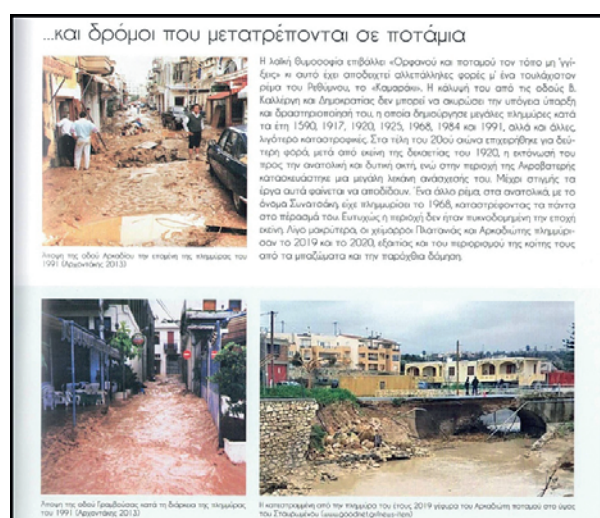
...και δρόμοι που μετατρέπονται σε ποτάμια

Η λαϊκή θυμοσοφία επιβάλλει «Ορφανού και ποταμού τον τόπο μη 'γγίξεις» κι αυτό έχει αποδειχτεί αλλεπάλληλες φορές μ' ένα τουλάχιστον ρέμα του Ρεθύμνου, το «Καμαράκι». Η κάλυψή του από τις οδούς Β. Καλλέργη και Δημοκρατίας δεν μπορεί να ακυρώσει την υπόγεια ύπαρξη και δραστηριοποίησή του, η οποία δημιούργησε μεγάλες πλημμύρες κατά τα έτη 1590, 1917, 1920, 1925, 1968, 1984 και 1991, αλλά και άλλες, λιγότερο καταστροφικές. Στα τέλη του 20ού αιώνα επιχειρήθηκε για δεύτερη φορά, μετά από εκείνη της δεκαετίας του 1920, η εκτόνωσή του προς την ανατολική και δυτική ακτή, ενώ στην περιοχή της Ακροβατικής κατασκευάστηκε μια μεγάλη λεκάνη ανάσχεσής του. Μέχρι στιγμής τα έργα αυτά φαίνεται να αποδίδουν. Ένα άλλο ρέμα, στα ανατολικά, με το όνομα Συνατσάκη, είχε πλημμυρίσει το 1968, καταστρέφοντας τα πάντα στο πέρασμά του. Ευτυχώς η περιοχή δεν ήταν πυκνοδομημένη την εποχή εκείνη. Λίγο μακρύτερα, οι χείμαρροι Πλατανιάς και Αρκαδιώτης πλημμύρισαν το 2019 και το 2020, εξαιτίας και του περιορισμού της κοίτης τους από τα μπαζώματα και την παρόχθια δόμηση.

Άποψη της οδού Αρκαδίου την επομένη της πλημμύρας του 1991 (Αργυριτάκης 2013)

Άποψη της οδού Γρασβόλιανα κατά τη διάρκεια της πλημμύρας του 1991 (Αργυριτάκης 2013)

Η κατεστραμμένη από την πλημμύρα του έτους 2019 γέφυρα του Αρκαδιώτη ποταμού στο ύψος του Σταυρωμένου (www.goodnet.gr/news-item)